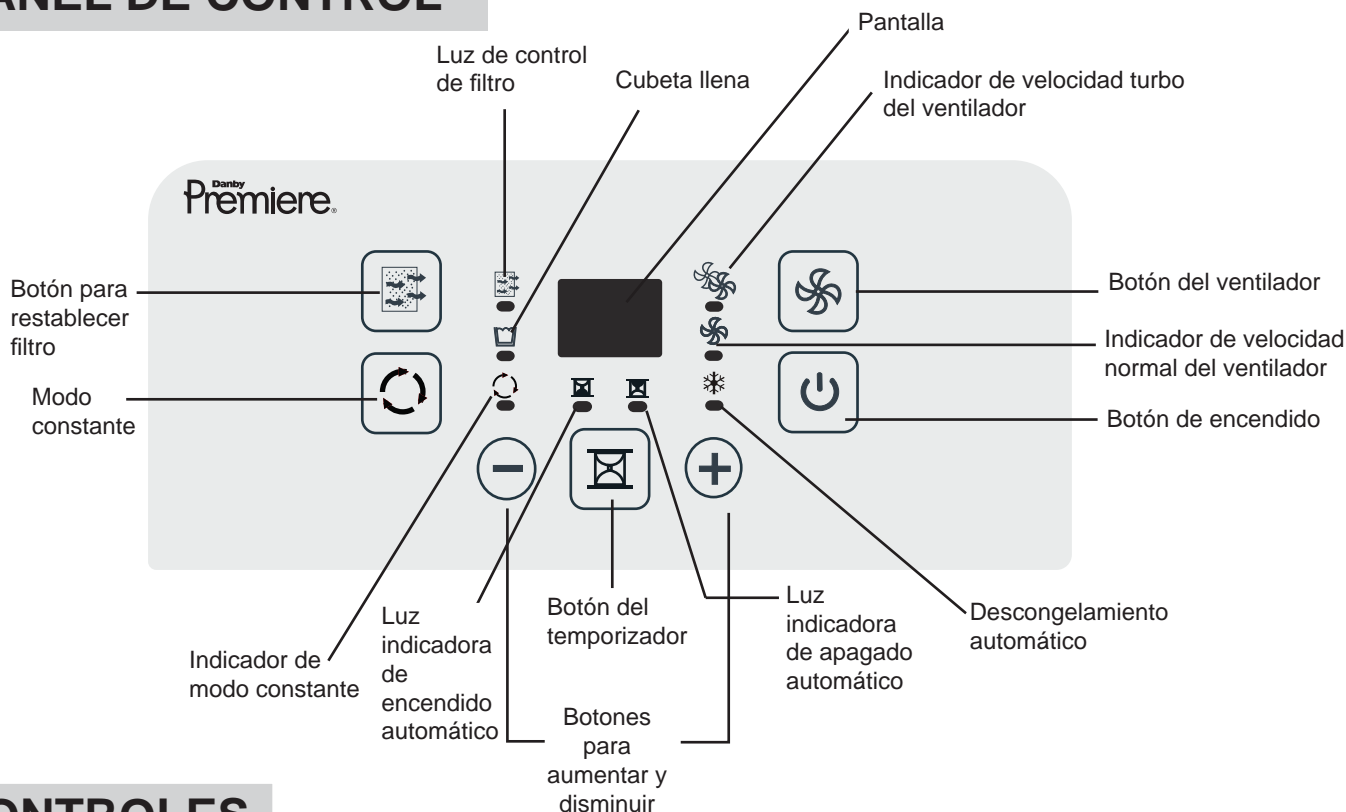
ANEL DE CONTROL

Pantalla

Luz de control de filtro

Cubeta llena

Indicador de velocidad turbo del ventilador

Danby Premiere

Botón para restablecer filtro

Botón del ventilador

Indicador de velocidad normal del ventilador

Modo constante

Botón de encendido

Luz indicadora de encendido automático

Botón del temporizador

Luz indicadora de apagado automático

Descongelamiento automático

Indicador de modo constante

Botones para aumentar y disminuir

ONTROLES